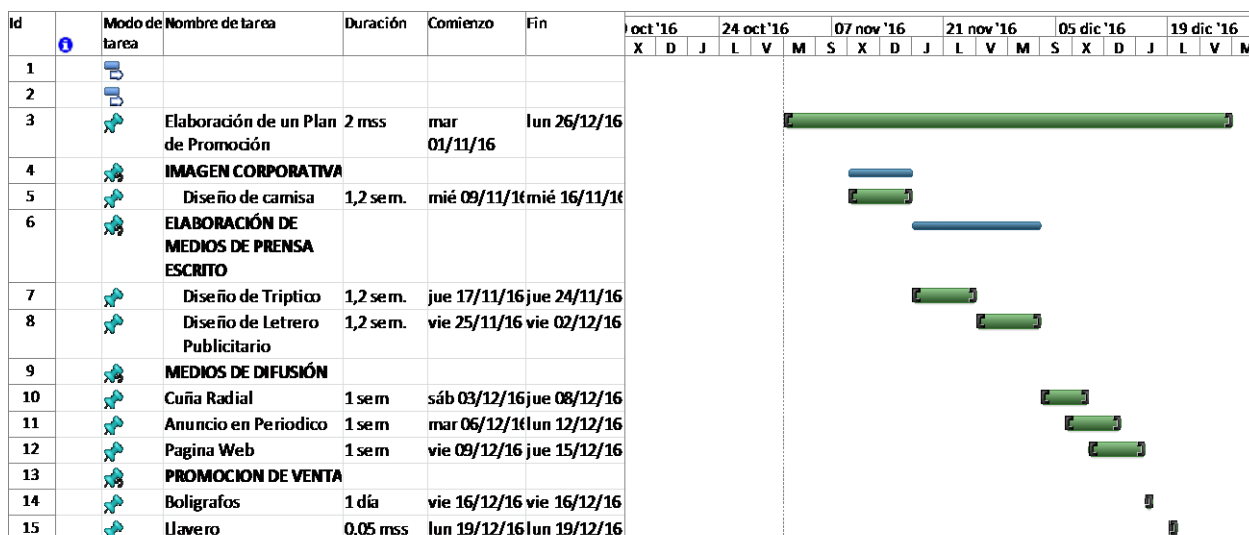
| Id | | Modo de tarea | Nombre de tarea | Duración | Comienzo | Fin |
|---|---|---|---|---|---|---|
| 1 | | | | | | |
| 2 | | | | | | |
| 3 | | | Elaboración de un Plan de Promoción | 2 mss | mar 01/11/16 | lun 26/12/16 |
| 4 | | | IMAGEN CORPORATIVA | | | |
| 5 | | | Diseño de camisa | 1,2 sem. | mié 09/11/16 | mié 16/11/16 |
| 6 | | | ELABORACIÓN DE MEDIOS DE PRENSA ESCRITO | | | |
| 7 | | | Diseño de Triptico | 1,2 sem. | jue 17/11/16 | jue 24/11/16 |
| 8 | | | Diseño de Letrero Publicitario | 1,2 sem. | vie 25/11/16 | vie 02/12/16 |
| 9 | | | MEDIOS DE DIFUSIÓN | | | |
| 10 | | | Cuña Radial | 1 sem | sáb 03/12/16 | jue 08/12/16 |
| 11 | | | Anuncio en Periodico | 1 sem | mar 06/12/16 | lun 12/12/16 |
| 12 | | | Pagina Web | 1 sem | vie 09/12/16 | jue 15/12/16 |
| 13 | | | PROMOCION DE VENTA | | | |
| 14 | | | Boligrafos | 1 día | vie 16/12/16 | vie 16/12/16 |
| 15 | | | Llavero | 0.05 mss | lun 19/12/16 | lun 19/12/16 |

oct '16 | 24 oct '16 | 07 nov '16 | 21 nov '16 | 05 dic '16 | 19 dic '16
X D J L V M S X D J L V M S X D J L V M